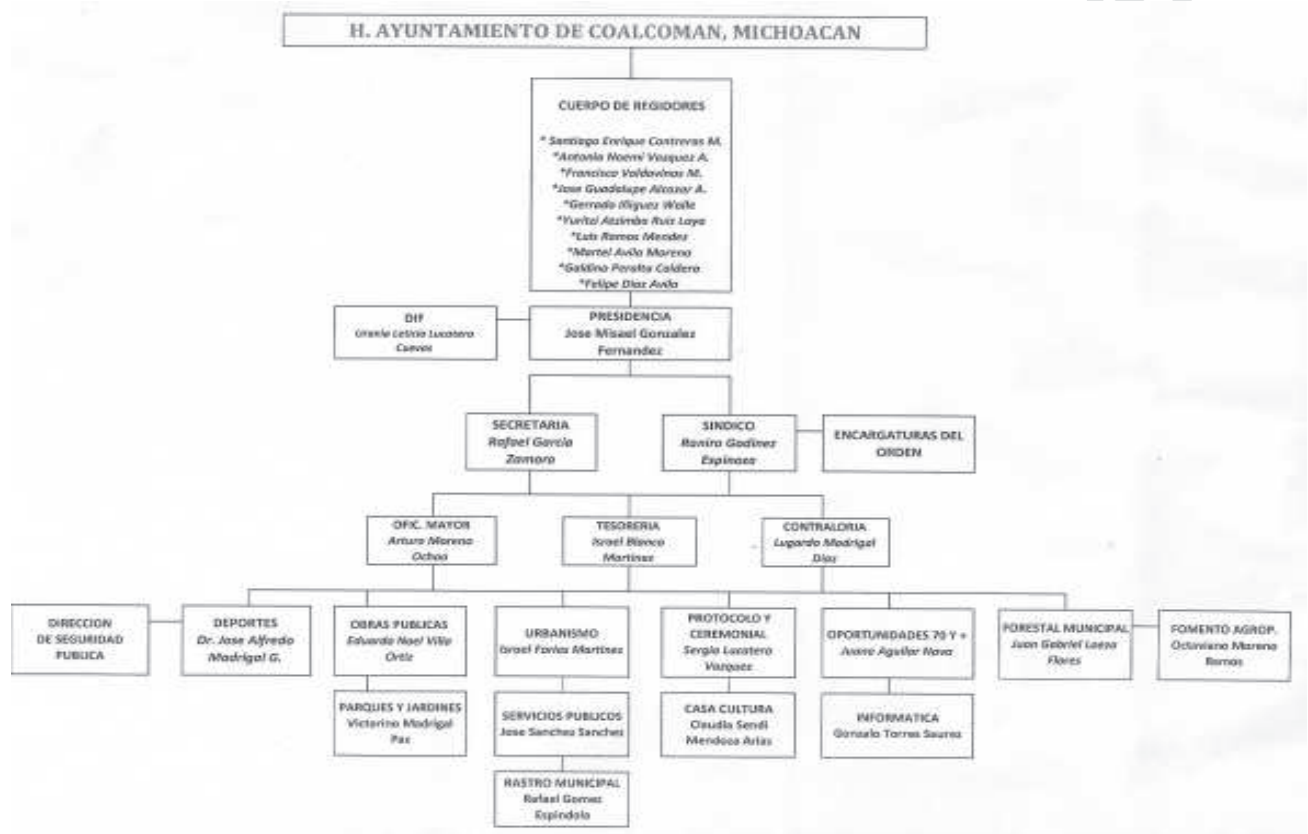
H. AYUNTAMIENTO DE COALCOMAN, MICHOACAN

CUERPO DE REGIDORES

* Santiago Enrique Contreras M.
*Antonia Noemi Vazquez A.
*Francisco Valdovinos M.
*Jose Guadalupe Alcazar A.
*Gerardo Iñiguez Walle
*Yuritzi Atzimba Ruiz Loya
*Luis Ramos Mendez
*Martel Avila Moreno
*Galdino Peralta Caldera
*Felipe Diaz Avila

DIF
Urania Leticia Lucatero Cuevas

PRESIDENCIA
Jose Misael Gonzalez Fernandez

SECRETARIA
Rafael Garcia Zamora

SINDICO
Ranira Godinez Espinoza

ENCARGATURAS DEL ORDEN

OFIC. MAYOR
Arturo Moreno Ochoa

TESORERIA
Israel Blanco Martinez

CONTRALORIA
Lugardo Madrigal Diaz

DIRECCION DE SEGURIDAD PUBLICA

DEPORTES
Dr. Jose Alfredo Madrigal G.

OBRAS PUBLICAS
Eduardo Noel Villa Ortiz

URBANISMO
Israel Farias Martinez

PROTOCOLO Y CEREMONIAL
Sergio Lucatero Vazquez

OPORTUNIDADES 70 Y +
Juana Aguilar Nava

FORESTAL MUNICIPAL
Juan Gabriel Lazo Flores

FOMENTO AGROP.
Octaviano Moreno Ramos

PARQUES Y JARDINES
Victorino Madrigal Paz

SERVICIOS PUBLICOS
Jose Sanchez Sanchez

CASA CULTURA
Claudia Sendi Mendoza Arias

INFORMATICA
Gonzalo Torres Saurez

RASTRO MUNICIPAL
Rafael Gomez Espindola